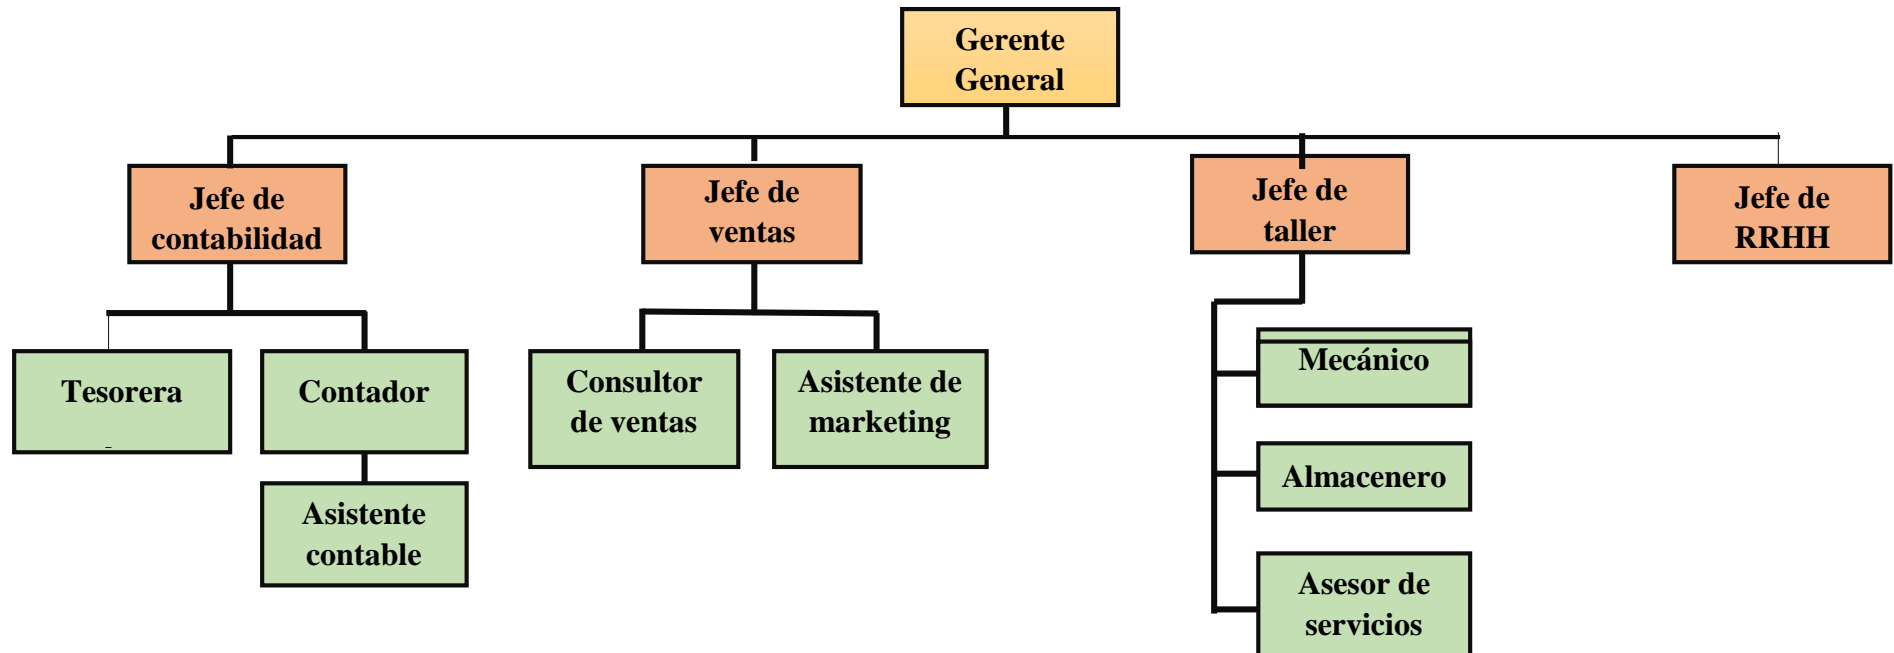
Gerente General

Jefe de contabilidad

Jefe de ventas

Jefe de taller

Jefe de RRHH

Tesorera

Contador

Asistente contable

Consultor de ventas

Asistente de marketing

Mecánico

Almacenero

Asesor de servicios